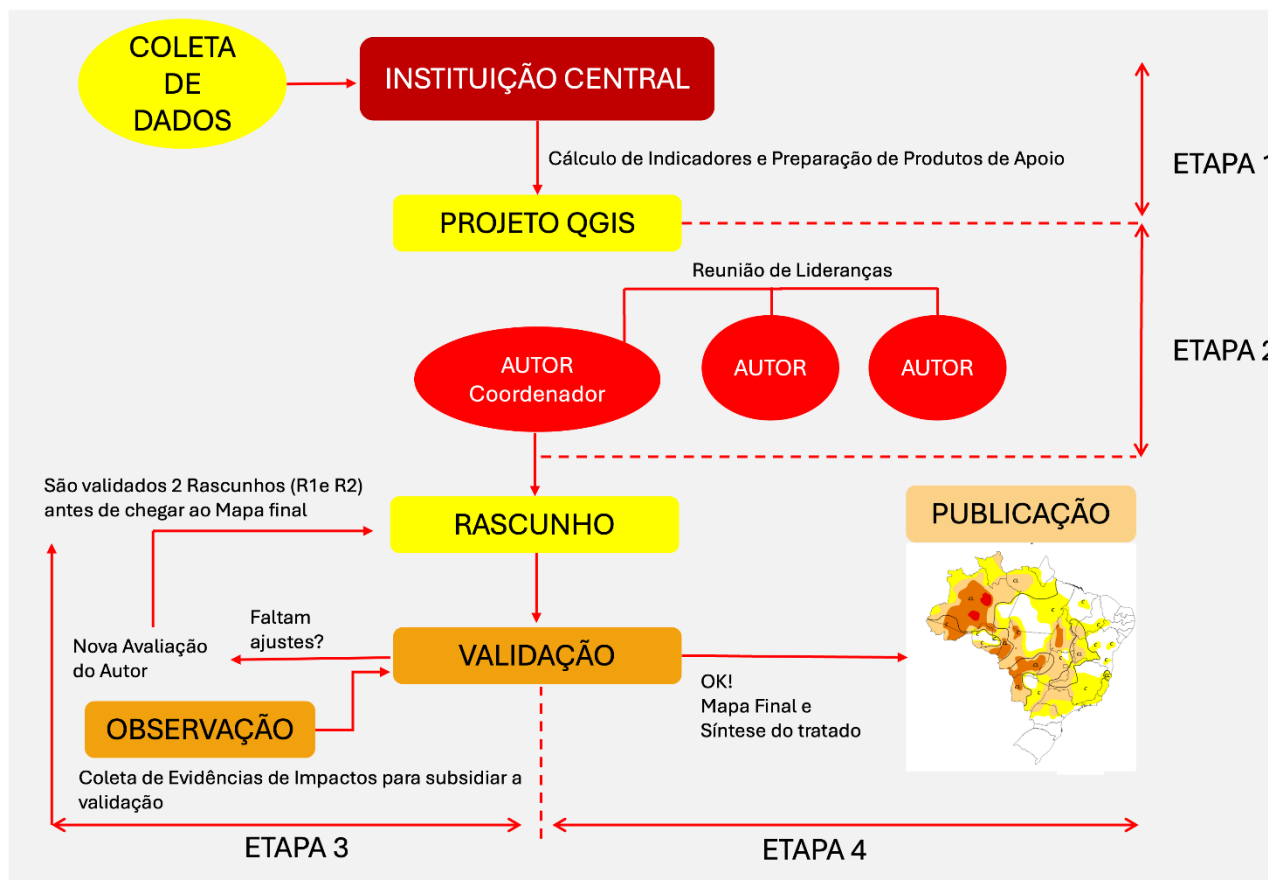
COLETA DE DADOS

INSTITUIÇÃO CENTRAL

Cálculo de Indicadores e Preparação de Produtos de Apoio

ETAPA 1

PROJETO QGIS

Reunião de Lideranças

ETAPA 2

AUTOR Coordenador

AUTOR

AUTOR

São validados 2 Rascunhos (R1e R2) antes de chegar ao Mapa final

RASCUNHO

PUBLICAÇÃO

Faltam ajustes?

Nova Avaliação do Autor

VALIDAÇÃO

OK!
Mapa Final e Síntese do tratado

OBSERVAÇÃO

Coleta de Evidências de Impactos para subsidiar a validação

ETAPA 3

ETAPA 4